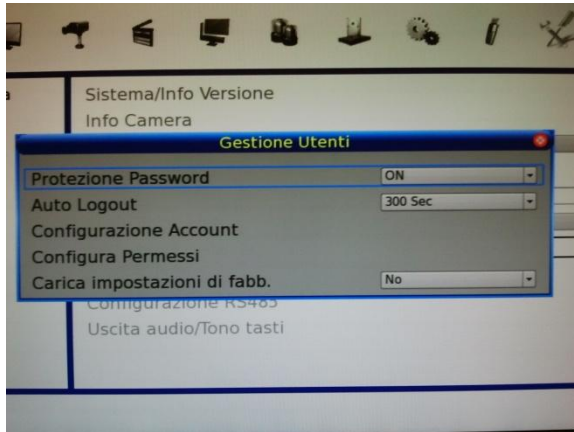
Sistema/Info Versione
Info Camera

Gestione Utenti

Protezione Password ON
Auto Logout 300 Sec
Configurazione Account
Configura Permessi
Carica impostazioni di fabb. No

Configurazione RS485
Uscita audio/Tono tasti